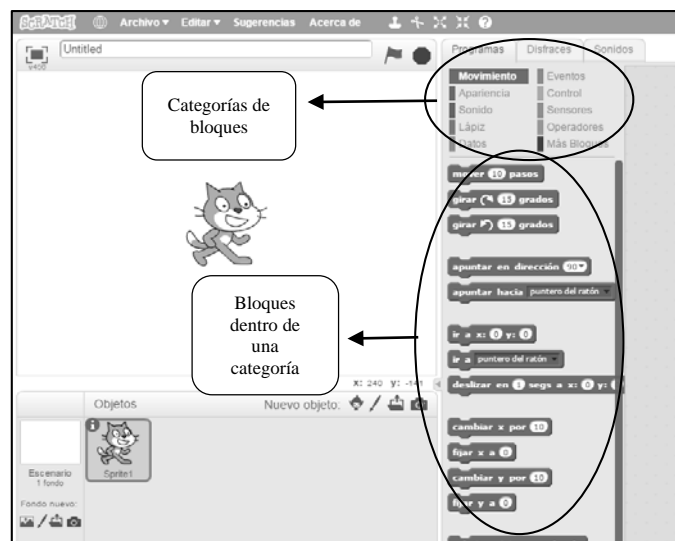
SCRATCH Archivo ▾ Editar ▾ Sugerencias Acerca de

Untitled

v460

Programas Disfraces Sonidos

Movimiento
Apariencia
Sonido
Lápiz
Datos

Eventos
Control
Sensores
Operadores
Más Bloques

Categorías de bloques

mover 10 pasos
girar 15 grados
girar 15 grados

apuntar en dirección 90
apuntar hacia puntero del ratón

ir a x: 0 y: 0
ir a puntero del ratón
deslizar en 1 segs a x: 0 y:

cambiar x por 10
fijar x a 0
cambiar y por 10
fijar y a 0

Bloques dentro de una categoría

x: 240 y: -141

Objetos

Nuevo objeto:

Escenario
1 fondo

Fondo nuevo:

Sprite1